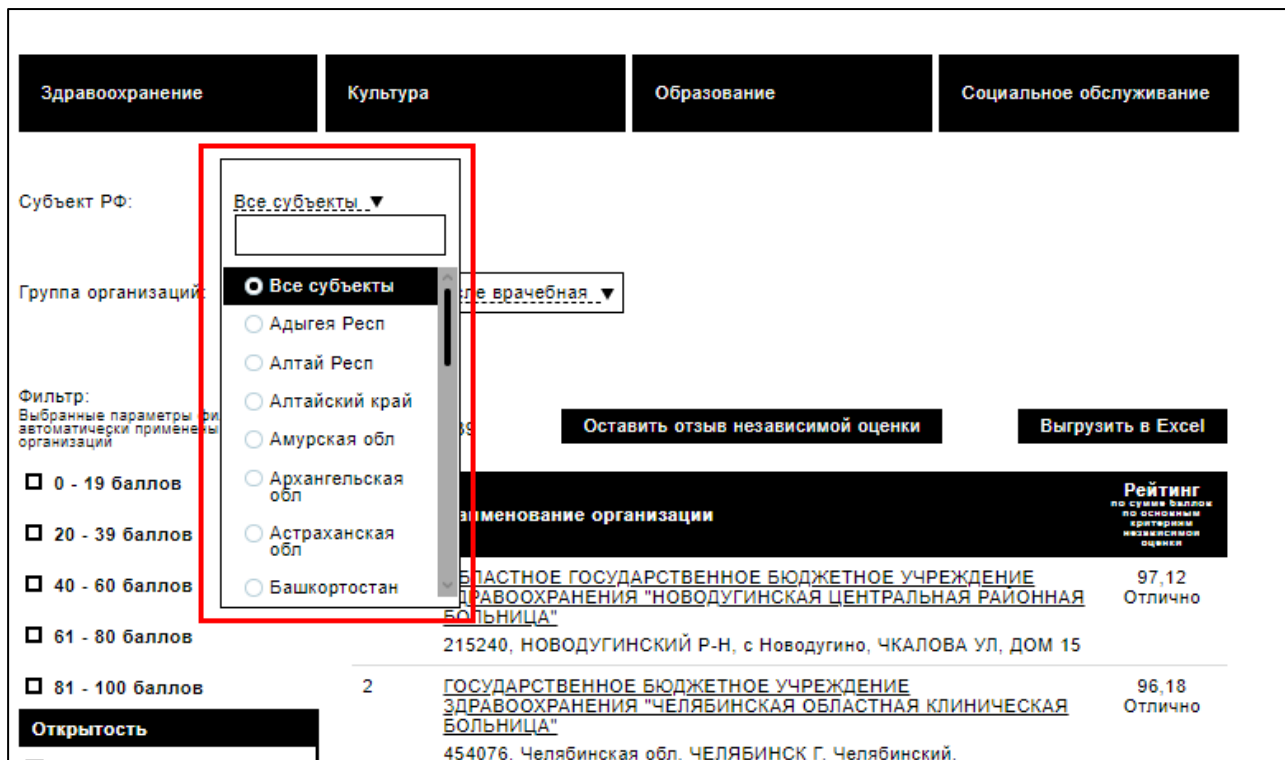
Здравоохранение | Культура | Образование | Социальное обслуживание

Субъект РФ:

Все субъекты ▼

Все субъекты
Адыгея Респ
Алтай Респ
Алтайский край
Амурская обл
Архангельская обл
Астраханская обл
Башкортостан

Группа организаций: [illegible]ле врачебная ▼

Фильтр:
Выбранные параметры фи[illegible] автоматически применены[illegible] организации

☐ 0 - 19 баллов
☐ 20 - 39 баллов
☐ 40 - 60 баллов
☐ 61 - 80 баллов
☐ 81 - 100 баллов

Открытость

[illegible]39

Оставить отзыв независимой оценки

Выгрузить в Excel

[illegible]аименование организации

Рейтинг
по сумме баллов по основным критериям независимой оценки

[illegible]БЛАСТНОЕ ГОСУДАРСТВЕННОЕ БЮДЖЕТНОЕ УЧРЕЖДЕНИЕ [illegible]ДРАВООХРАНЕНИЯ "НОВОДУГИНСКАЯ ЦЕНТРАЛЬНАЯ РАЙОННАЯ БОЛЬНИЦА"
215240, НОВОДУГИНСКИЙ Р-Н, с Новодугино, ЧКАЛОВА УЛ, ДОМ 15

97,12
Отлично

2

ГОСУДАРСТВЕННОЕ БЮДЖЕТНОЕ УЧРЕЖДЕНИЕ ЗДРАВООХРАНЕНИЯ "ЧЕЛЯБИНСКАЯ ОБЛАСТНАЯ КЛИНИЧЕСКАЯ БОЛЬНИЦА"
454076, Челябинская обл, ЧЕЛЯБИНСК Г, Челябинский,

96,18
Отлично